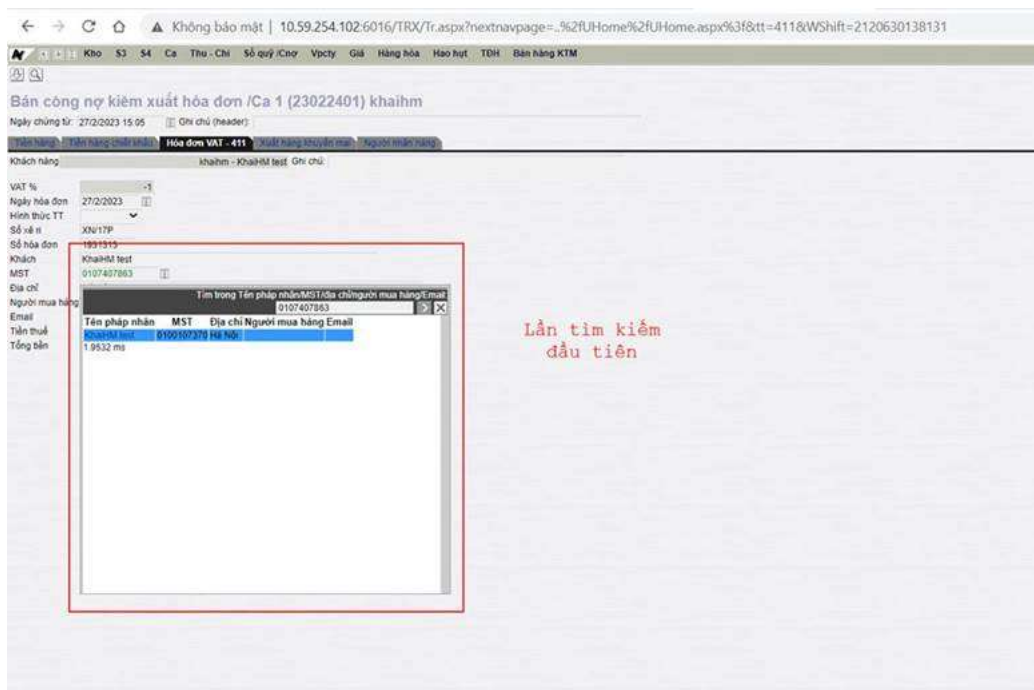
Không bảo mật | 10.59.254.102:6016/TRX/Tr.aspx?nextnavpage=..%2fUHome%2fUHome.aspx%3f&tt=411&WShift=2120630138131

Kho S3 S4 Ca Thu - Chi Sổ quỹ /Cnợ Vpcty Giá Hàng hóa Hao hụt TDH Bán hàng KTM

Bán công nợ kiêm xuất hóa đơn /Ca 1 (23022401) khaihm

Ngày chứng từ: 27/2/2023 15:05 Ghi chú (header):

Tiền hàng Tiền hàng chiết khấu Hóa đơn VAT - 411 Xuất hàng khuyến mại Người nhận hàng

Khách hàng khaihm - KhaiHM test Ghi chú:

VAT % -1
Ngày hóa đơn 27/2/2023
Hình thức TT
Số xê ri XN/17P
Số hóa đơn 1931313
Khách KhaiHM test
MST 0107407863
Địa chỉ
Người mua hàng
Email
Tiền thuế
Tổng tiền

Tìm trong Tên pháp nhân/MST/địa chỉ/người mua hàng/Email
0107407863

| Tên pháp nhân | MST | Địa chỉ | Người mua hàng | Email |
|---|---|---|---|---|
| KhaiHM test | 0100107370 | Hà Nội | | |

1.9532 ms

Lần tìm kiếm đầu tiên